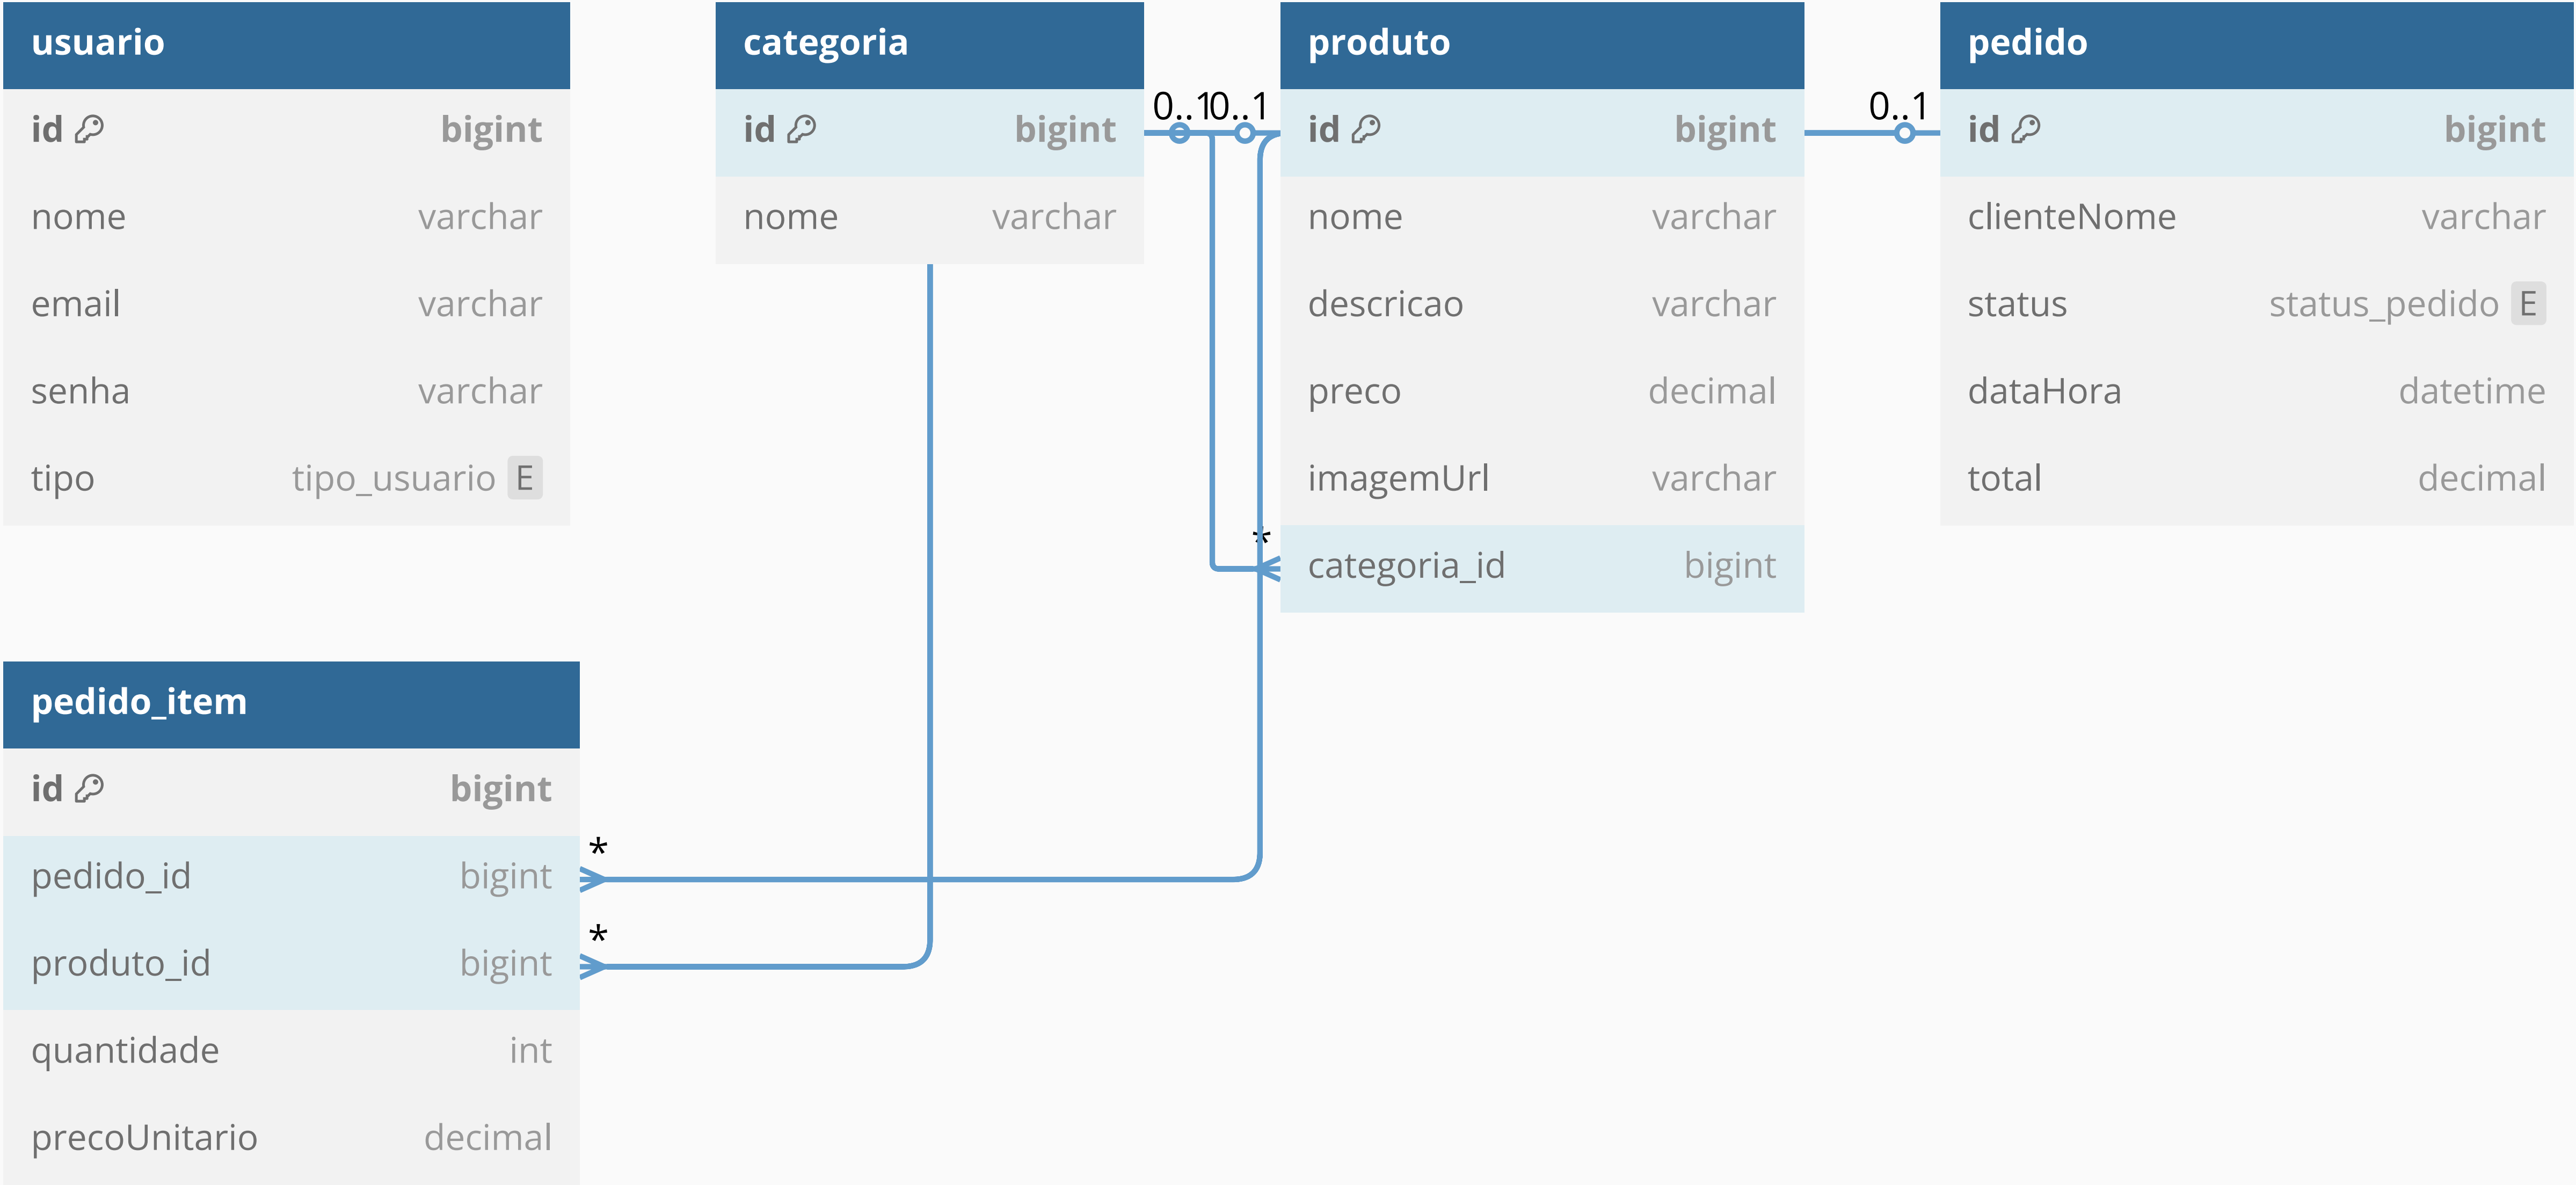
usuario

| id | bigint |
|---|---|
| nome | varchar |
| email | varchar |
| senha | varchar |
| tipo | tipo_usuario E |

categoria

| id | bigint |
|---|---|
| nome | varchar |

produto

| id | bigint |
|---|---|
| nome | varchar |
| descricao | varchar |
| preco | decimal |
| imagemUrl | varchar |
| categoria_id | bigint |

pedido

| id | bigint |
|---|---|
| clienteNome | varchar |
| status | status_pedido E |
| dataHora | datetime |
| total | decimal |

pedido_item

| id | bigint |
|---|---|
| pedido_id | bigint |
| produto_id | bigint |
| quantidade | int |
| precoUnitario | decimal |

0..1 0..1 0..1 * * *